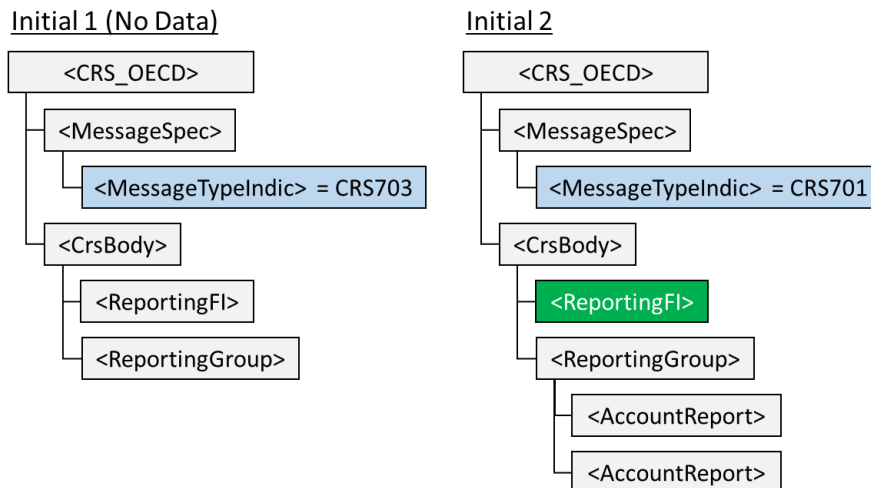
Initial 1 (No Data)

<CRS_OECD>

<MessageSpec>

<MessageTypeIndic> = CRS703

<CrsBody>

<ReportingFI>

<ReportingGroup>

Initial 2

<CRS_OECD>

<MessageSpec>

<MessageTypeIndic> = CRS701

<CrsBody>

<ReportingFI>

<ReportingGroup>

<AccountReport>

<AccountReport>